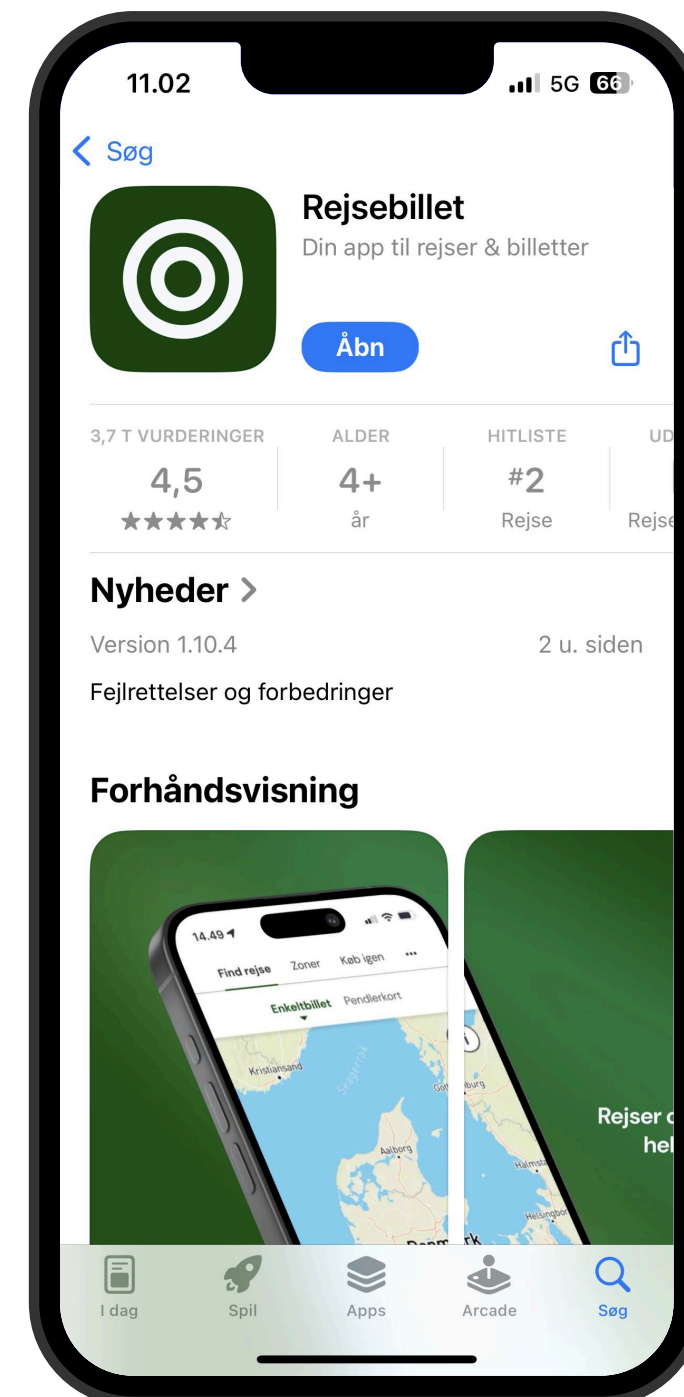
11.02
5G 66

< Søg

Rejsebillet
Din app til rejser & billetter

Åbn

3,7 T VURDERINGER
4,5
★★★★☆

ALDER
4+
år

HITLISTE
#2
Rejse

UD
Rejse

Nyheder >

Version 1.10.4
2 u. siden

Fejlrettelser og forbedringer

Forhåndsvisning

14.49
Find rejse
Zoner
Køb igen
...
Enkeltbillet
Pendlerkort
Kristiansand
Skagerrak
Göt
Aalborg
Denm

Rejser d
hel
Halmsta
Helsingborg
rk

I dag
Spil
Apps
Arcade
Søg